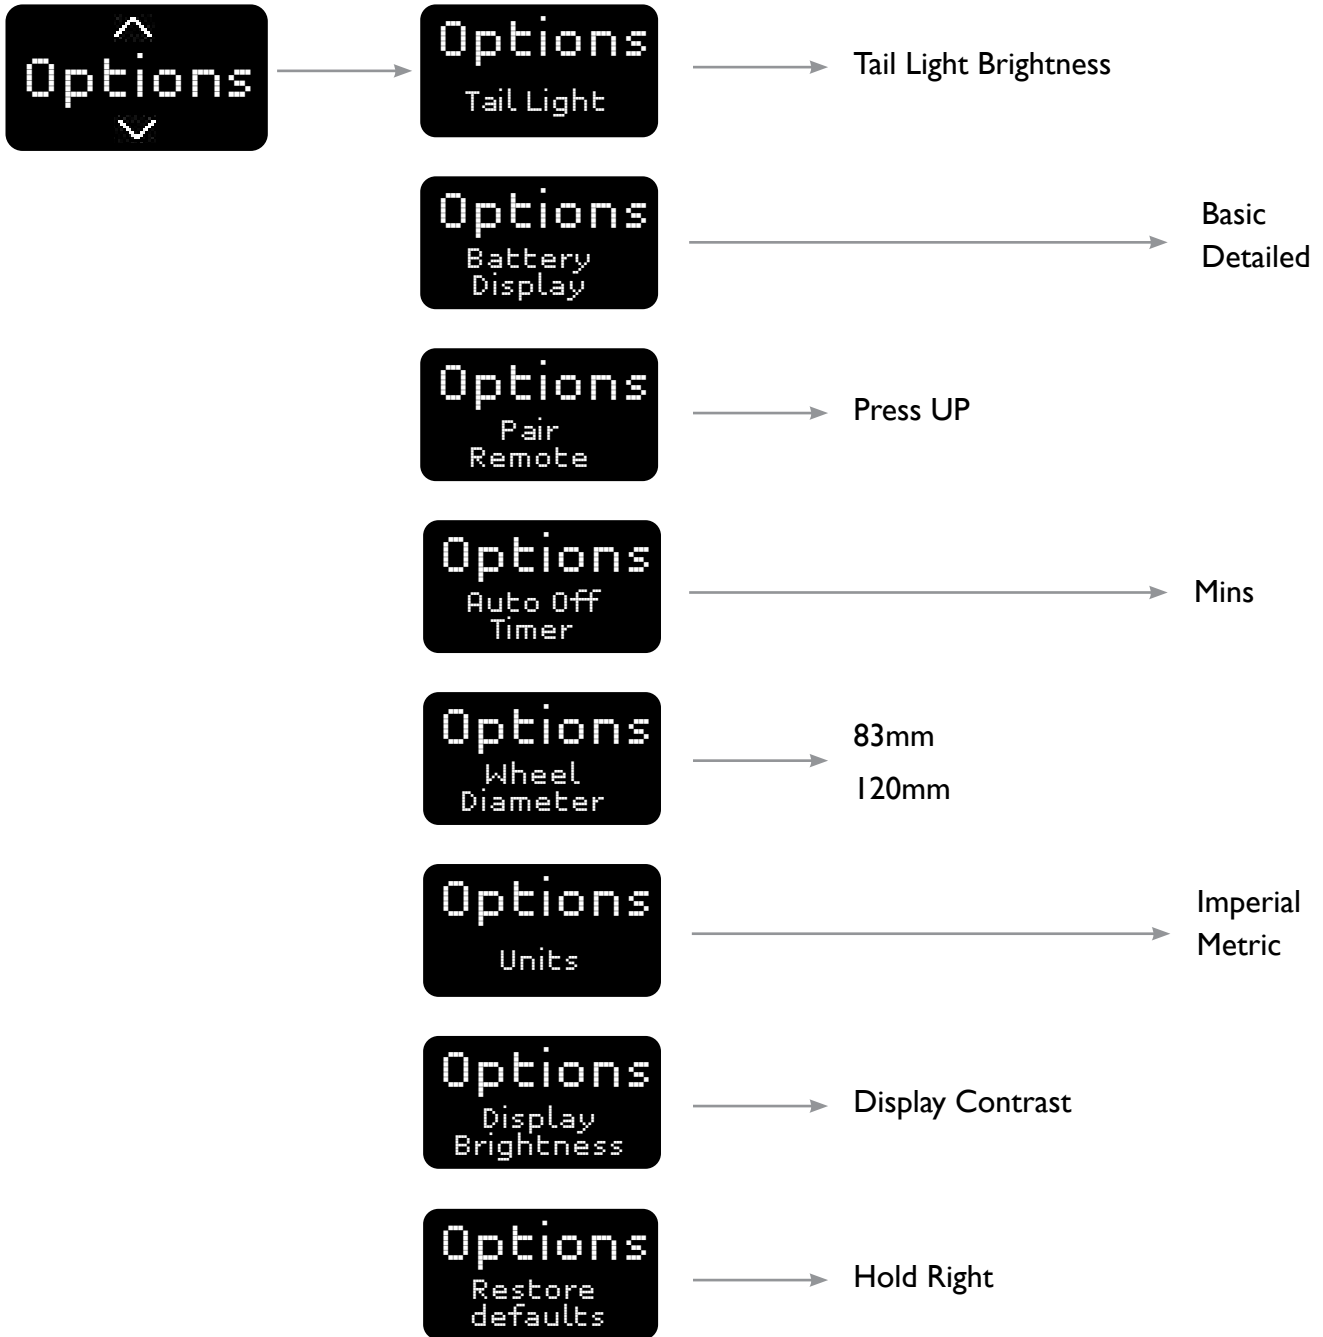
Options

Options
Tail Light

Tail Light Brightness

Options
Battery Display

Basic
Detailed

Options
Pair Remote

Press UP

Options
Auto Off Timer

Mins

Options
Wheel Diameter

83mm
120mm

Options
Units

Imperial
Metric

Options
Display Brightness

Display Contrast

Options
Restore defaults

Hold Right